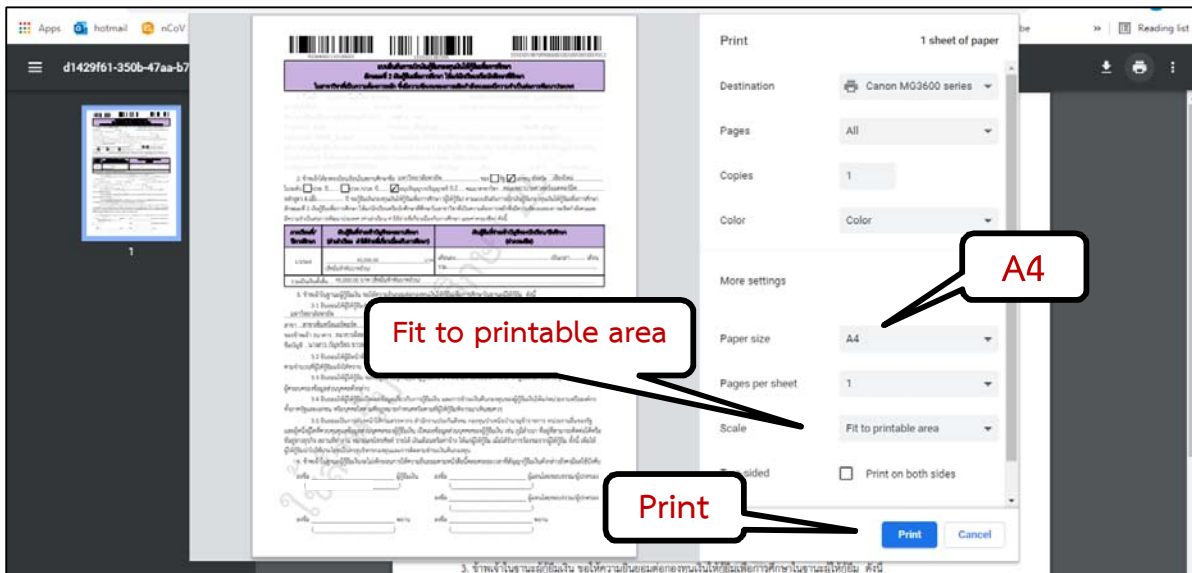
Apps hotmail nCoV

be » Reading list

d1429f61-350b-47aa-b7

1

Print 1 sheet of paper

Destination Canon MG3600 series

Pages All

Copies 1

Color Color

More settings

Paper size A4

Pages per sheet 1

Scale Fit to printable area

Two-sided Print on both sides

Print Cancel

A4

Fit to printable area

Print

3. ข้าพเจ้าในฐานะผู้ยืมเงิน ขอให้ความยินยอมต่อกองทุนเงินให้กู้ยืมเพื่อการศึกษาในฐานะผู้ให้ยืม ดังนี้